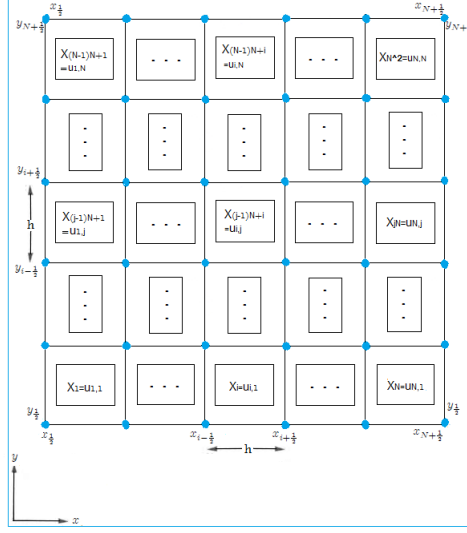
$x_{\frac{1}{2}}$ $x_{N+\frac{1}{2}}$

$y_{N+\frac{1}{2}}$ $y_{N+}$

X(N-1)N+1 =u1,N

. . .

X(N-1)N+i =ui,N

. . .

XN^2=uN,N

$y_{i+\frac{1}{2}}$

h

$y_{i-\frac{1}{2}}$

X(j-1)N+1 =u1,j

. . .

X(j-1)N+i =ui,j

. . .

XjN=uN,j

X1=u1,1

. . .

Xi=ui,1

. . .

XN=uN,1

$y_{\frac{1}{2}}$ $y_{\frac{1}{2}}$

$x_{\frac{1}{2}}$ $x_{i-\frac{1}{2}}$ $x_{i+\frac{1}{2}}$ $x_{N+\frac{1}{2}}$

h

$y$

$x$